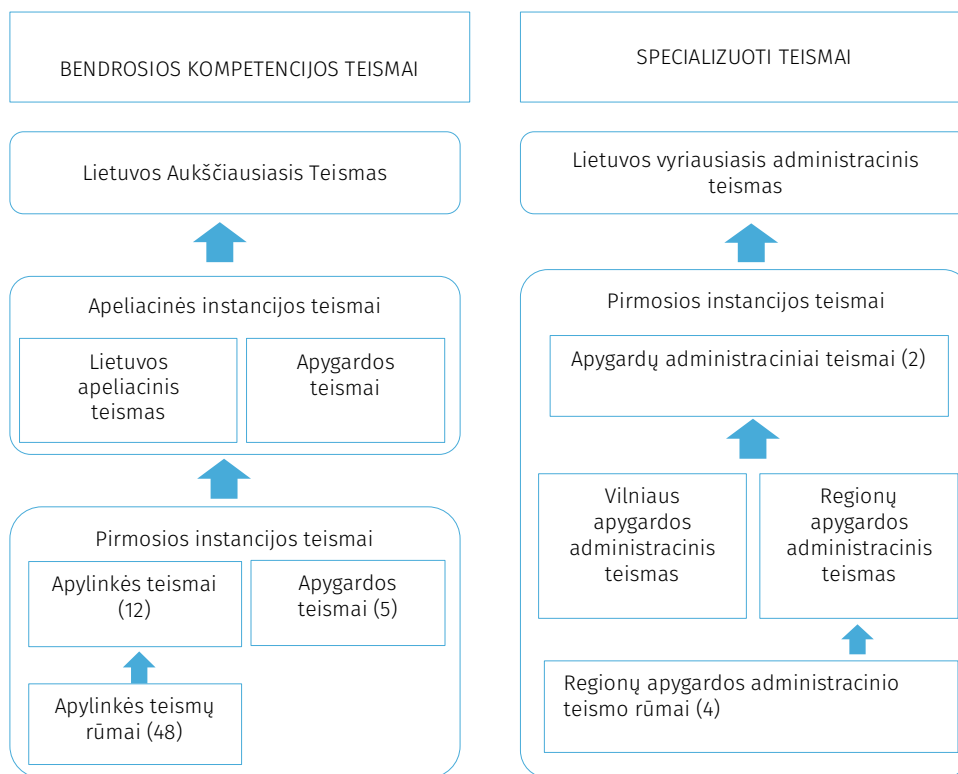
BENDROSIOS KOMPETENCIJOS TEISMAI

Lietuvos Aukščiausiasis Teismas

Apeliacinės instancijos teismai

Lietuvos apeliacinis teismas

Apygardos teismai

Pirmosios instancijos teismai

Apylinkės teismai (12)

Apygardos teismai (5)

Apylinkės teismų rūmai (48)

SPECIALIZUOTI TEISMAI

Lietuvos vyriausiasis administracinis teismas

Pirmosios instancijos teismai

Apygardų administraciniai teismai (2)

Vilniaus apygardos administracinis teismas

Regionų apygardos administracinis teismas

Regionų apygardos administracinio teismo rūmai (4)